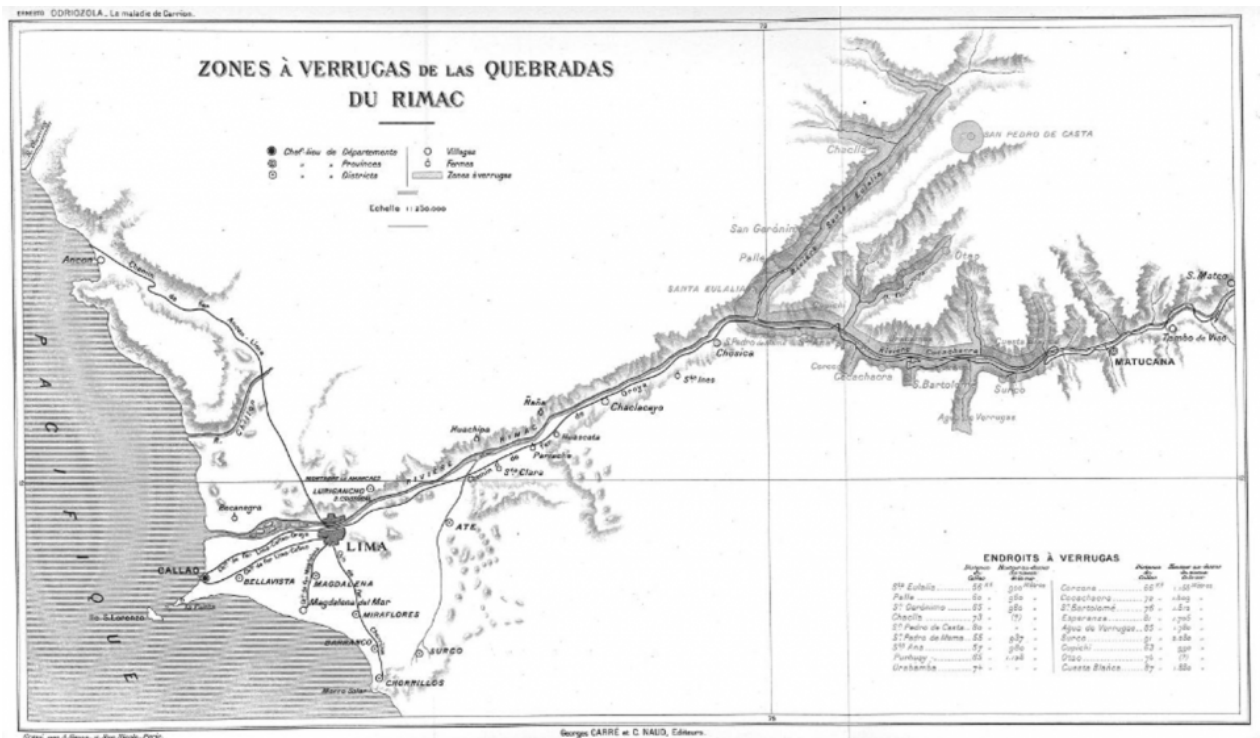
ODRIOZOLA, La maladie de Carrion.

ZONES À VERRUGAS DE LAS QUEBRADAS DU RIMAC

Chef-lieu de Département
" " Provinces
" " Districts
Villages
Fermes
Zones à verrugas

Echelle 1:250.000

SAN PEDRO DE CASTA
Chaclla
San Gerónimo
Pelle
SANTA EULALIA
Otao
S. Mateo
Chosica
Zamba de Viso
MATUCANA
Cocachacra
S. Bartolomé
Surco
Agua de Verrugas
Ancon
Chaclacayo
Ñaña
Huachipa
Huascata
S^{ta} Ines
S^{ta} Clara
ATE
LURIGANCHO
Bocanegra
LIMA
CALLAO
BELLAVISTA
MAGDALENA
Magdalena del Mar
MIRAFLORES
BARRANCO
SURCO
CHORRILLOS
Morro Solar
I^{le} S. Lorenzo
La Punta
R. Chillon
Rimac
PACIFIQUE

ENDROITS À VERRUGAS

| | Distance de Callao | Hauteur au-dessus du niveau de la mer | | Distance de Callao | Hauteur au-dessus du niveau de la mer |
|---|---|---|---|---|---|
| S^{ta} Eulalia | 56 | 900 Mètres | Corcona | 66 | 1.150 |
| Pelle | 60 | 960 | Cocachacra | 72 | 1.409 |
| S^t Gerónimo | 63 | 980 | S^t Bartolomé | 76 | 1.512 |
| Chaclla | 73 | (?) | Esperanza | 81 | 1.706 |
| S^t Pedro de Casta | 80 | - | Agua de Verrugas | 85 | 1.780 |
| S^t Pedro de Mama | 55 | 937 | Surco | 91 | 2.080 |
| S^{ta} Ana | 57 | 980 | Copichi | 93 | 999 |
| Purhuay | 65 | 1.128 | Otao | 74 | (?) |
| Urubamba | 74 | - | Cuesta Blanca | 97 | 1.880 |

Georges CARRÉ et C. NAUD, Éditeurs.